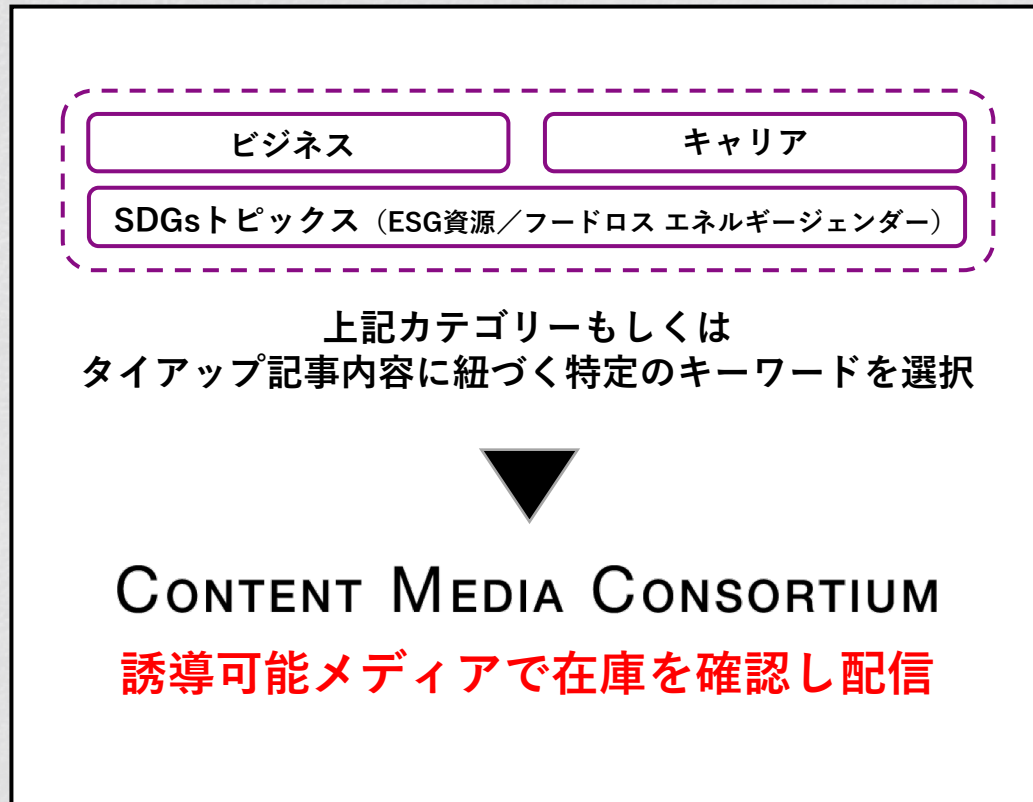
ビジネス

キャリア

SDGsトピックス（ESG資源／フードロス エネルギージェンダー）

上記カテゴリーもしくは
タイアップ記事内容に紐づく特定のキーワードを選択

▼

Content Media Consortium
誘導可能メディアで在庫を確認し配信